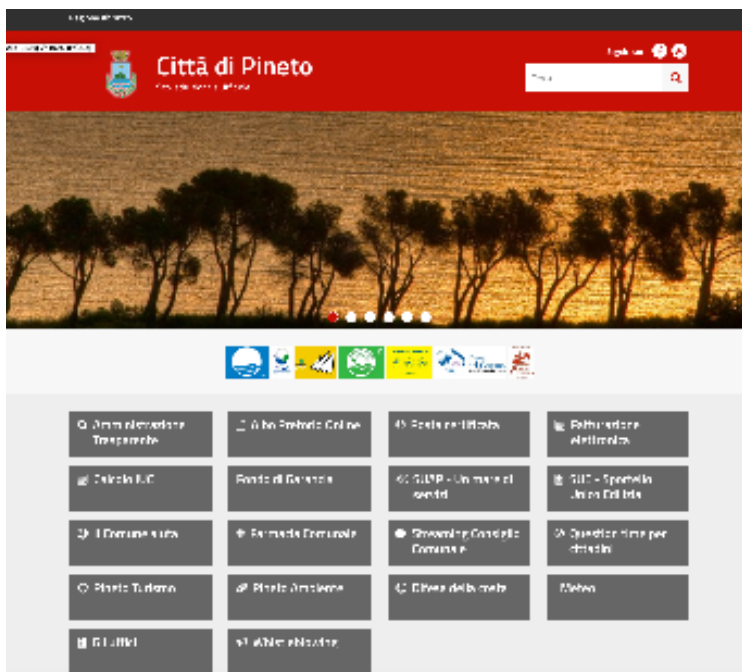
Città di Pineto

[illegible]

Amministrazione Trasparente

Albo Pretorio Online

Posta certificata

Fatturazione elettronica

Calcolo IUC

Fondo di Garanzia

SUAP - Un mare di servizi

SUE - Sportello Unico Edilizia

Il Comune aiuta

Farmacia Comunale

Streaming Consiglio Comunale

Questionario per cittadini

Pineto Turismo

Pineto Ambiente

Difesa della costa

Meteo

Gli Uffici

Albo ablazione